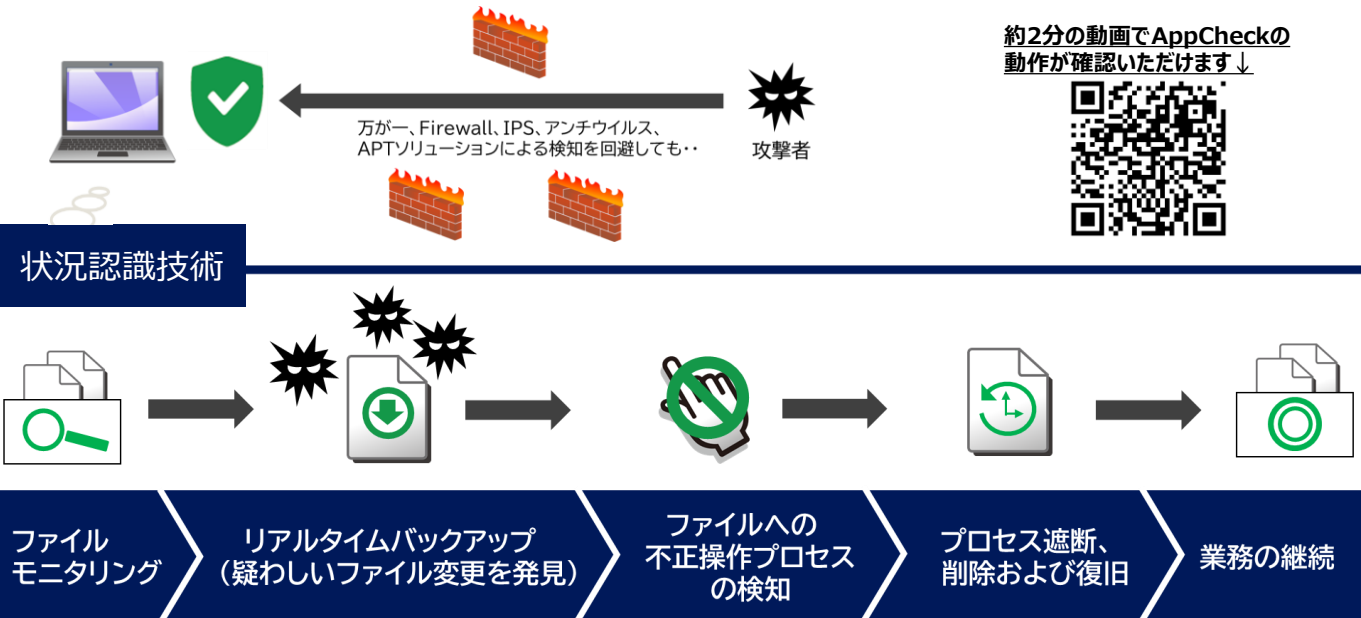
約2分の動画でAppCheckの動作が確認いただけます↓

万が一、Firewall、IPS、アンチウイルス、APTソリューションによる検知を回避しても・・

攻撃者

状況認識技術

ファイルモニタリング

リアルタイムバックアップ（疑わしいファイル変更を発見）

ファイルへの不正操作プロセスの検知

プロセス遮断、削除および復旧

業務の継続